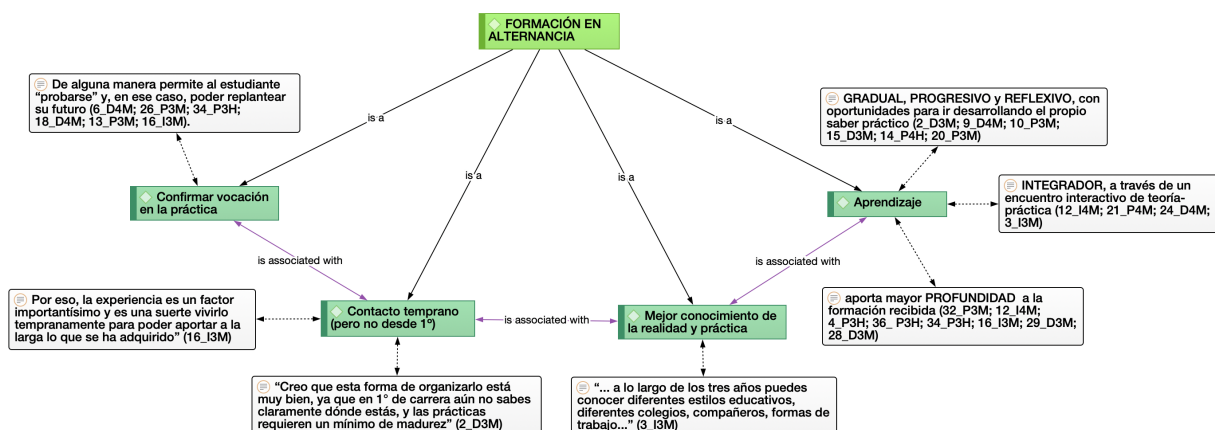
FORMACIÓN EN ALTERNANCIA

De alguna manera permite al estudiante "probarse" y, en ese caso, poder replantear su futuro (6_D4M; 26_P3M; 34_P3H; 18_D4M; 13_P3M; 16_I3M).

is a

is a

is a

is a

GRADUAL, PROGRESIVO y REFLEXIVO, con oportunidades para ir desarrollando el propio saber práctico (2_D3M; 9_D4M; 10_P3M; 15_D3M; 14_P4H; 20_P3M)

Confirmar vocación en la práctica

Aprendizaje

INTEGRADOR, a través de un encuentro interactivo de teoría-práctica (12_I4M; 21_P4M; 24_D4M; 3_I3M)

is associated with

is associated with

Por eso, la experiencia es un factor importantísimo y es una suerte vivirlo tempranamente para poder aportar a la larga lo que se ha adquirido" (16_I3M)

Contacto temprano (pero no desde 1º)

is associated with

Mejor conocimiento de la realidad y práctica

aporta mayor PROFUNDIDAD a la formación recibida (32_P3M; 12_I4M; 4_P3H; 36_P3H; 34_P3H; 16_I3M; 29_D3M; 28_D3M)

"Creo que esta forma de organizarlo está muy bien, ya que en 1° de carrera aún no sabes claramente dónde estás, y las prácticas requieren un mínimo de madurez" (2_D3M)

"... a lo largo de los tres años puedes conocer diferentes estilos educativos, diferentes colegios, compañeros, formas de trabajo..." (3_I3M)